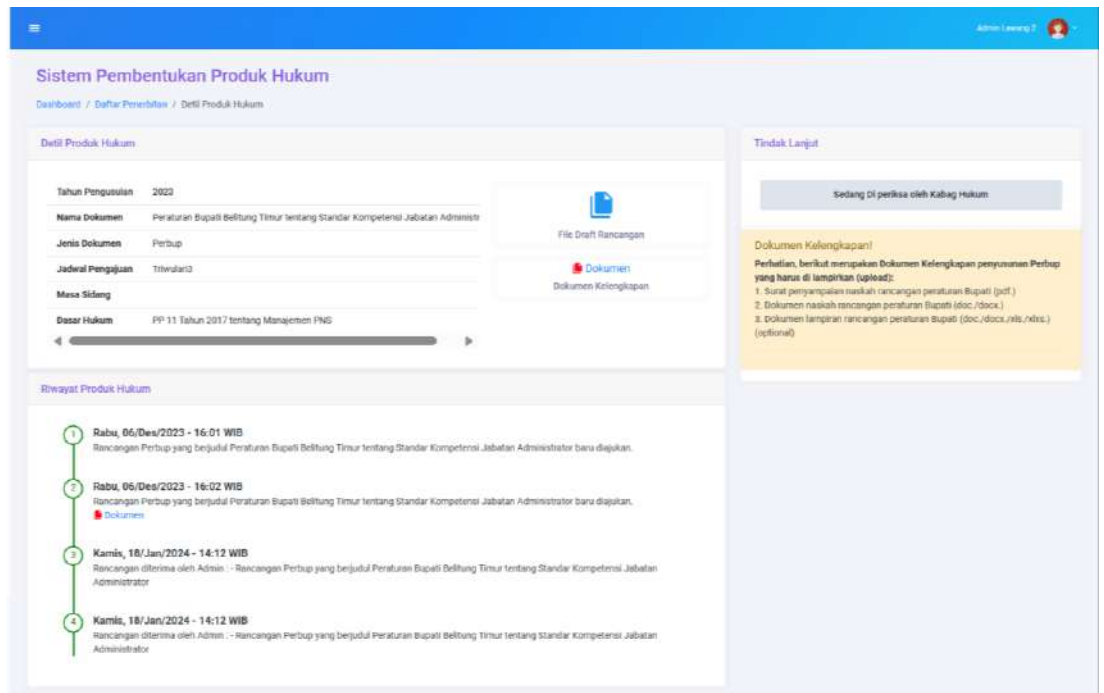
Admin Lawang 2

Sistem Pembentukan Produk Hukum

Dashboard / Daftar Penerbitan / Detil Produk Hukum

Detil Produk Hukum

| | |
|---|---|
| Tahun Pengusulan | 2023 |
| Nama Dokumen | Peraturan Bupati Belitung Timur tentang Standar Kompetensi Jabatan Administr |
| Jenis Dokumen | Perbup |
| Jadwal Pengajuan | Triwulan3 |
| Masa Sidang | |
| Dasar Hukum | PP 11 Tahun 2017 tentang Manajemen PNS |

File Draft Rancangan

Dokumen
Dokumen Kelengkapan

Tindak Lanjut

Sedang Di periksa oleh Kabag Hukum

Dokumen Kelengkapan!
Perhatian, berikut merupakan Dokumen Kelengkapan penyusunan Perbup yang harus di lampirkan (upload):
1. Surat penyampaian naskah rancangan peraturan Bupati (pdf.)
2. Dokumen naskah rancangan peraturan Bupati (doc./docx.)
3. Dokumen lampiran rancangan peraturan Bupati (doc./docx./xls./xlsx.) (optional)

Riwayat Produk Hukum

1
Rabu, 06/Des/2023 - 16:01 WIB
Rancangan Perbup yang berjudul Peraturan Bupati Belitung Timur tentang Standar Kompetensi Jabatan Administrator baru diajukan.

2
Rabu, 06/Des/2023 - 16:02 WIB
Rancangan Perbup yang berjudul Peraturan Bupati Belitung Timur tentang Standar Kompetensi Jabatan Administrator baru diajukan.
Dokumen

3
Kamis, 18/Jan/2024 - 14:12 WIB
Rancangan diterima oleh Admin : - Rancangan Perbup yang berjudul Peraturan Bupati Belitung Timur tentang Standar Kompetensi Jabatan Administrator

4
Kamis, 18/Jan/2024 - 14:12 WIB
Rancangan diterima oleh Admin : - Rancangan Perbup yang berjudul Peraturan Bupati Belitung Timur tentang Standar Kompetensi Jabatan Administrator